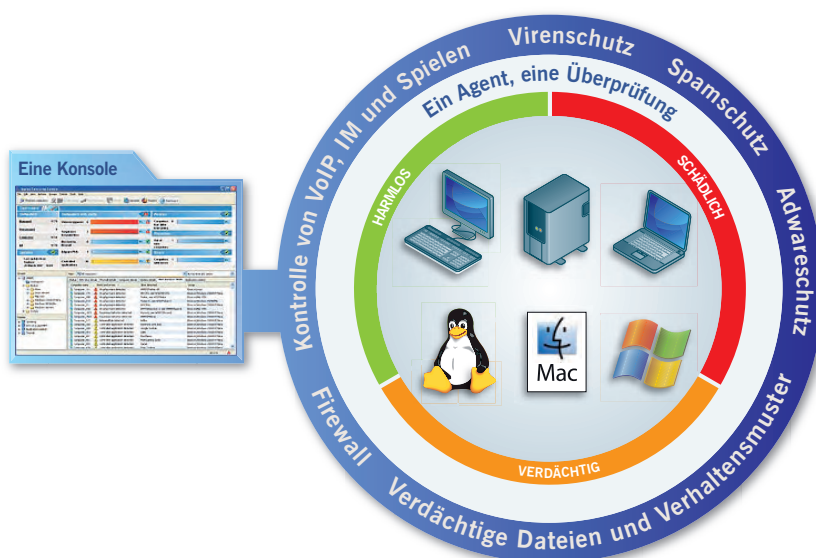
Eine Konsole

Kontrolle von VoIP, IM und Spielen

Virenschutz

Spamschutz

Adwareschutz

Ein Agent, eine Überprüfung

HARMLOS

SCHÄDLICH

VERDÄCHTIG

Mac

Firewall

Verdächtige Dateien und Verhaltensmuster